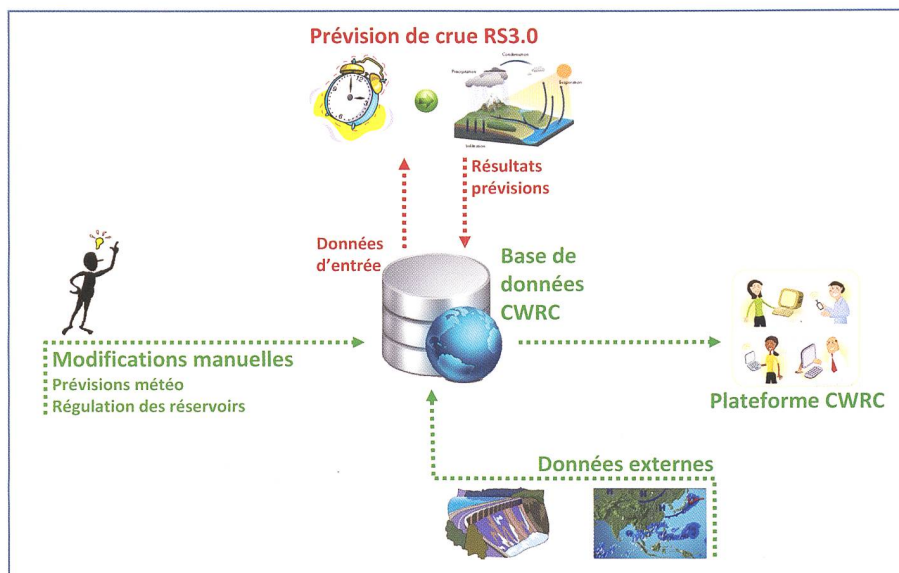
Prévision de crue RS3.0

Condensation
Precipitation
Evaporation
Infiltration

Résultats prévisions

Données d'entrée

Base de données CWRC

Modifications manuelles
Prévisions météo
Régulation des réservoirs

Plateforme CWRC

Données externes